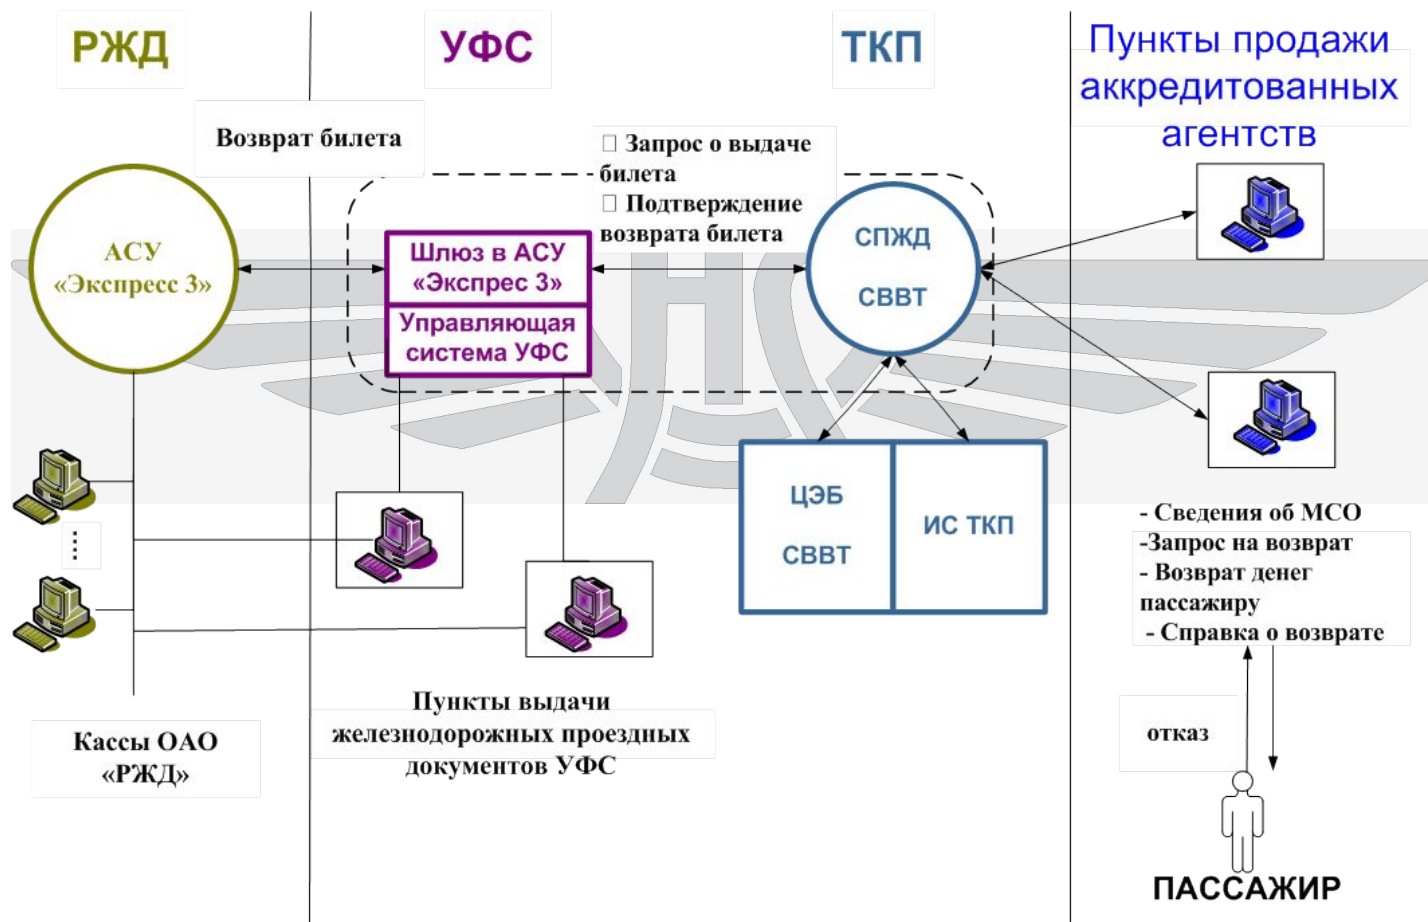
РЖД

УФС

ТКП

Пункты продажи аккредитованных агентств

Возврат билета

АСУ «Экспресс 3»

□ Запрос о выдаче билета
□ Подтверждение возврата билета

Шлюз в АСУ «Экспрес 3»

Управляющая система УФС

СПЖД СВВТ

ЦЭБ СВВТ

ИС ТКП

- Сведения об МСО
-Запрос на возврат
- Возврат денег пассажиру
- Справка о возврате

отказ

ПАССАЖИР

Пункты выдачи железнодорожных проездных документов УФС

Кассы ОАО «РЖД»